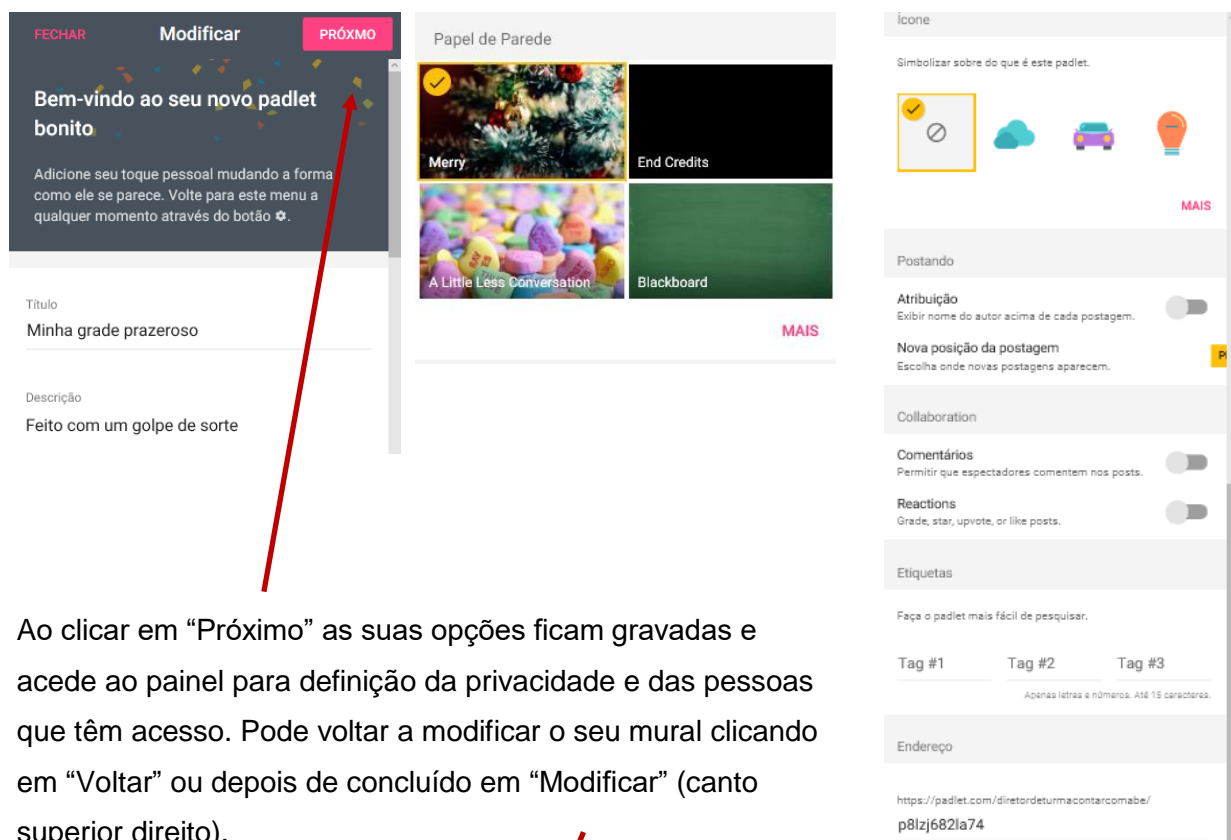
FECHAR Modificar PRÓXMO

Bem-vindo ao seu novo padlet bonito

Adicione seu toque pessoal mudando a forma como ele se parece. Volte para este menu a qualquer momento através do botão ⚙.

Título
Minha grade prazeroso

Descrição
Feito com um golpe de sorte

Papel de Parede

Merry
End Credits
A Little Less Conversation
Blackboard

MAIS

Ícone

Simbolizar sobre do que é este padlet.

MAIS

Postando

Atribuição
Exibir nome do autor acima de cada postagem.

Nova posição da postagem
Escolha onde novas postagens aparecem.

P

Collaboration

Comentários
Permitir que espectadores comentem nos posts.

Reactions
Grade, star, upvote, or like posts.

Etiquetas

Faça o padlet mais fácil de pesquisar.

Tag #1 Tag #2 Tag #3

Apenas letras e números. Até 15 caracteres.

Endereço

https://padlet.com/diretordeturmacontarcomabe/
p8lzj682la74

Ao clicar em “Próximo” as suas opções ficam gravadas e acede ao painel para definição da privacidade e das pessoas que têm acesso. Pode voltar a modificar o seu mural clicando em “Voltar” ou depois de concluído em “Modificar” (canto superior direito).